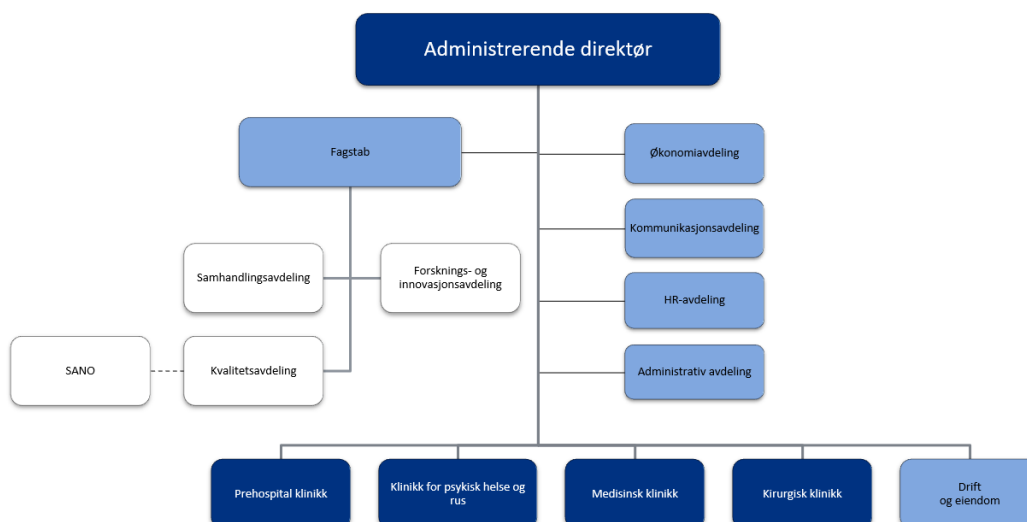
Administrerende direktør

Fagstab

Økonomiavdeling

Kommunikasjonsavdeling

Samhandlingsavdeling

Forsknings- og innovasjonsavdeling

HR-avdeling

SANO

Kvalitetsavdeling

Administrativ avdeling

Prehospital klinikk

Klinikk for psykisk helse og rus

Medisinsk klinikk

Kirurgisk klinikk

Drift og eiendom